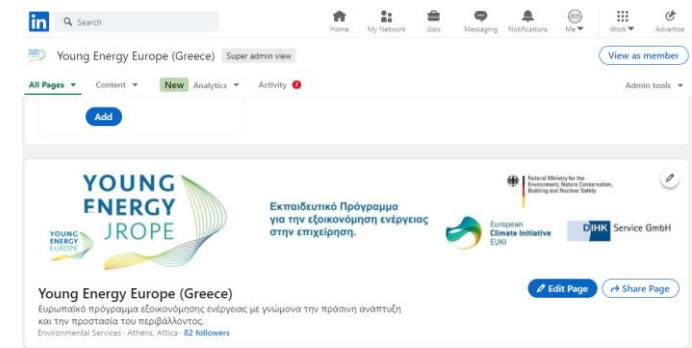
in Search

Home My Network Jobs Messaging Notifications Me Work Advertise

Young Energy Europe (Greece) Super admin view

View as member

All Pages Content New Analytics Activity 2

Admin tools

Add

YOUNG ENERGY EUROPE

YOUNG ENERGY EUROPE

Εκπαιδευτικό Πρόγραμμα για την εξοικονόμηση ενέργειας στην επιχείρηση.

Federal Ministry for the Environment, Nature Conservation, Building and Nuclear Safety

European Climate Initiative EUKI

DIHK Service GmbH

Young Energy Europe (Greece)

Ευρωπαϊκό πρόγραμμα εξοικονόμησης ενέργειας με γνώμονα την πράσινη ανάπτυξη και την προστασία του περιβάλλοντος.

Environmental Services · Athens, Attica · 82 followers

Edit Page

Share Page